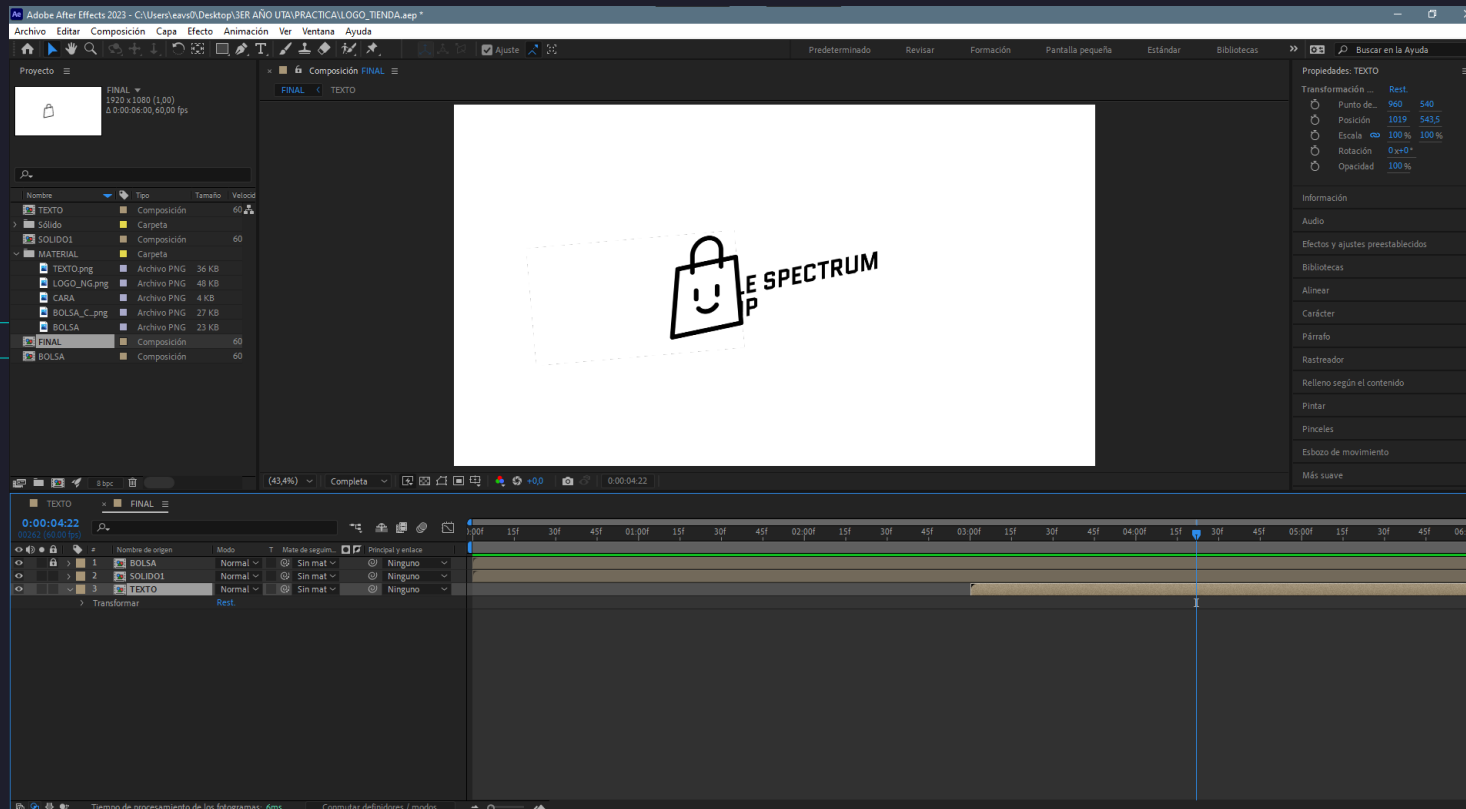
Adobe After Effects 2023 - C:\Users\eavs0\Desktop\3ER AÑO UTA\PRACTICA\LOGO_TIENDA.aep *

Archivo Editar Composición Capa Efecto Animación Ver Ventana Ayuda

Ajuste

Predeterminado Revisar Formación Pantalla pequeña Estándar Bibliotecas

Buscar en la Ayuda

Proyecto

FINAL
1920 x 1080 (1,00)
Δ 0:00:06:00, 60,00 fps

| Nombre | Tipo | Tamaño | Velocid |
|---|---|---|---|
| TEXTO | Composición | | 60 |
| Sólido | Carpeta | | |
| SOLIDO1 | Composición | | 60 |
| MATERIAL | Carpeta | | |
| TEXTO.png | Archivo PNG | 36 KB | |
| LOGO_NG.png | Archivo PNG | 48 KB | |
| CARA | Archivo PNG | 4 KB | |
| BOLSA_C...png | Archivo PNG | 27 KB | |
| BOLSA | Archivo PNG | 23 KB | |
| FINAL | Composición | | 60 |
| BOLSA | Composición | | 60 |

8 bpc

Composición FINAL

FINAL TEXTO

E SPECTRUM
P

(43,4%) Completa +0,0 0:00:04:22

Propiedades: TEXTO
Transformación ... Rest.
Punto de... 960 540
Posición 1019 543,5
Escala 100 % 100 %
Rotación 0 x+0 °
Opacidad 100 %

Información
Audio
Efectos y ajustes preestablecidos
Bibliotecas
Alinear
Carácter
Párrafo
Rastreador
Relleno según el contenido
Pintar
Pinceles
Esbozo de movimiento
Más suave

TEXTO FINAL

0:00:04:22
00262 (60,00 fps)

Nombre de origen Modo T Mate de seguim... Principal y enlace

| # | Nombre de origen | Modo | Mate | Principal |
|---|---|---|---|---|
| 1 | BOLSA | Normal | Sin mat | Ninguno |
| 2 | SOLIDO1 | Normal | Sin mat | Ninguno |
| 3 | TEXTO | Normal | Sin mat | Ninguno |

Transformar Rest.

0:00f 15f 30f 45f 01:00f 15f 30f 45f 02:00f 15f 30f 45f 03:00f 15f 30f 45f 04:00f 15f 30f 45f 05:00f 15f 30f 45f 06

Tiempo de procesamiento de los fotogramas: 6ms Conmutar definidores / modos